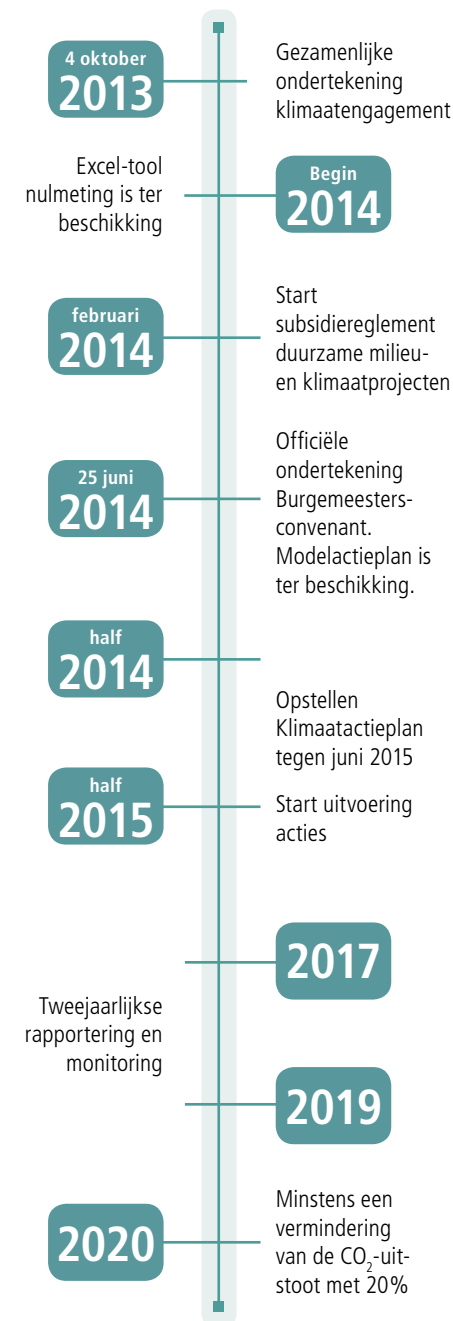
4 oktober
2013

Gezamenlijke ondertekening klimaatengagement

Excel-tool nulmeting is ter beschikking

Begin
2014

februari
2014

Start subsidiereglement duurzame milieu- en klimaatprojecten

25 juni
2014

Officiële ondertekening Burgemeestersconvenant. Modelactieplan is ter beschikking.

half
2014

Opstellen Klimaatactieplan tegen juni 2015

half
2015

Start uitvoering acties

2017

Tweejaarlijkse rapportering en monitoring

2019

2020

Minstens een vermindering van de $CO_2$-uitstoot met 20%